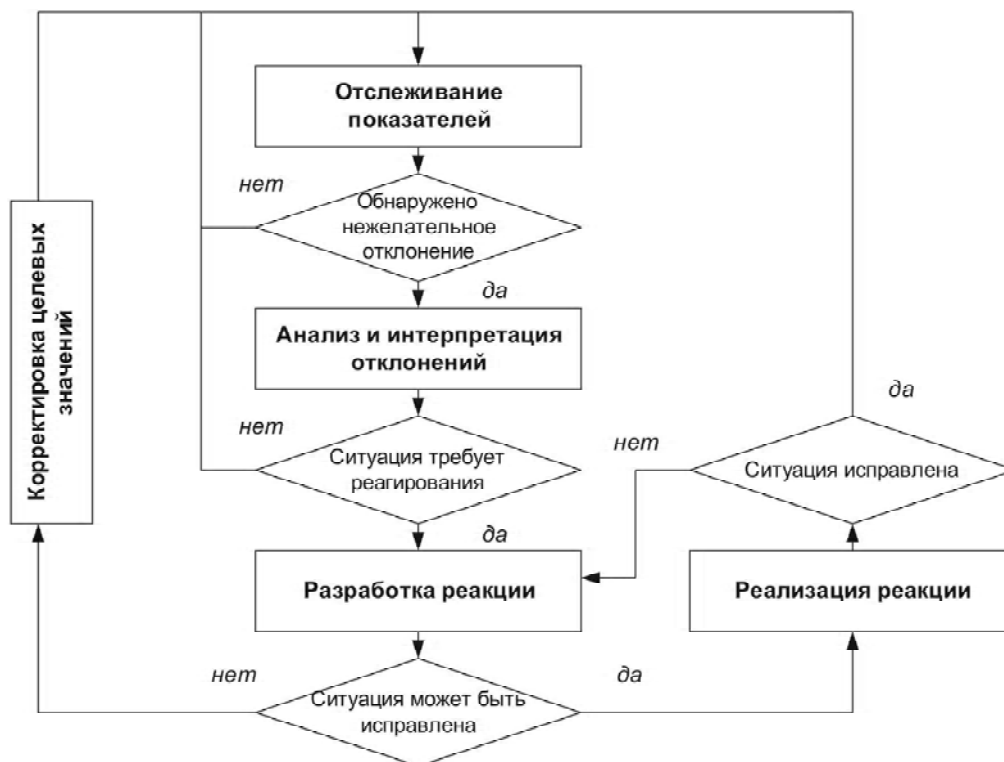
Отслеживание показателей

нет

Обнаружено нежелательное отклонение

да

Анализ и интерпретация отклонений

нет

Ситуация требует реагирования

да

Разработка реакции

нет

Ситуация может быть исправлена

да

Реализация реакции

Ситуация исправлена

нет

да

Корректировка целевых значений